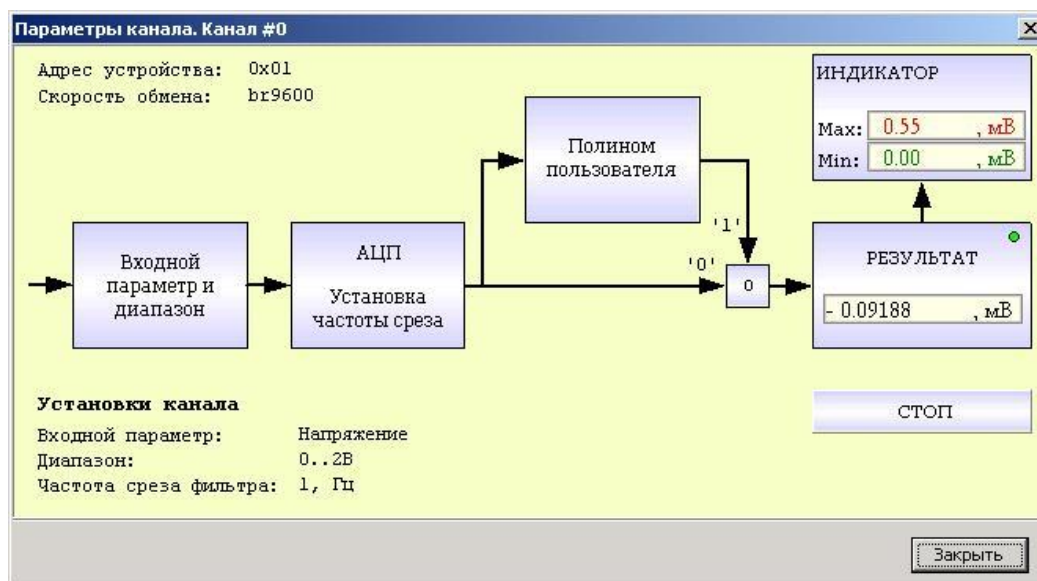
Параметры канала. Канал #0

Адрес устройства: 0x01
Скорость обмена: br9600

ИНДИКАТОР
Max: 0.55 , мВ
Min: 0.00 , мВ

Полином пользователя

'1'

Входной параметр и диапазон

АЦП
Установка частоты среза

'0'

0

РЕЗУЛЬТАТ
- 0.09188 , мВ

Установки канала
Входной параметр: Напряжение
Диапазон: 0..2В
Частота среза фильтра: 1, Гц

СТОП

Закрыть